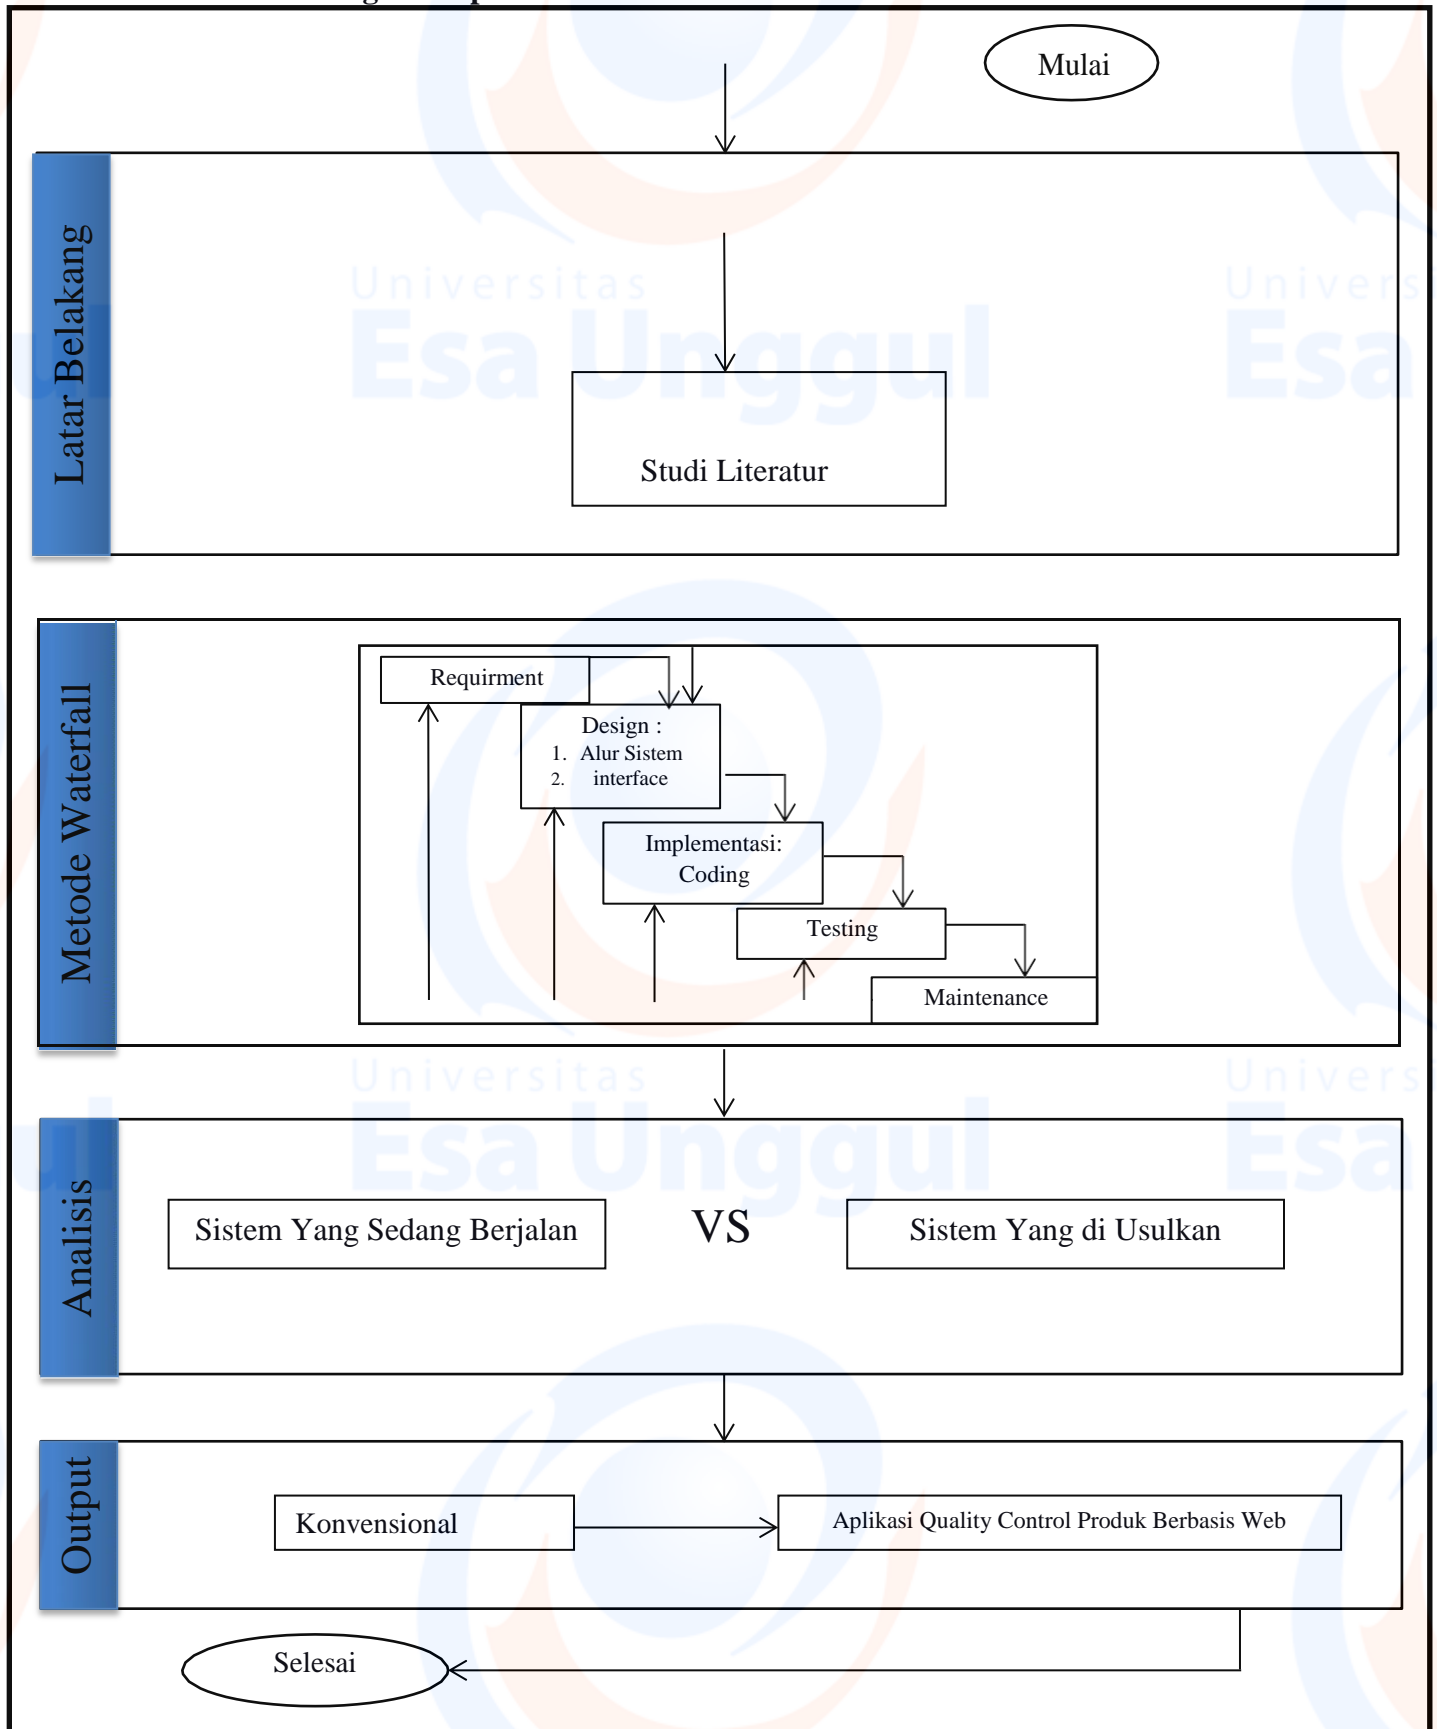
Mulai

Latar Belakang

Studi Literatur

Metode Waterfall

Requirment

Design :
1. Alur Sistem
2. interface

Implementasi:
Coding

Testing

Maintenance

Analisis

Sistem Yang Sedang Berjalan

VS

Sistem Yang di Usulkan

Output

Konvensional

Aplikasi Quality Control Produk Berbasis Web

Selesai

Universitas Esa Unggul

Universitas Esa Unggul